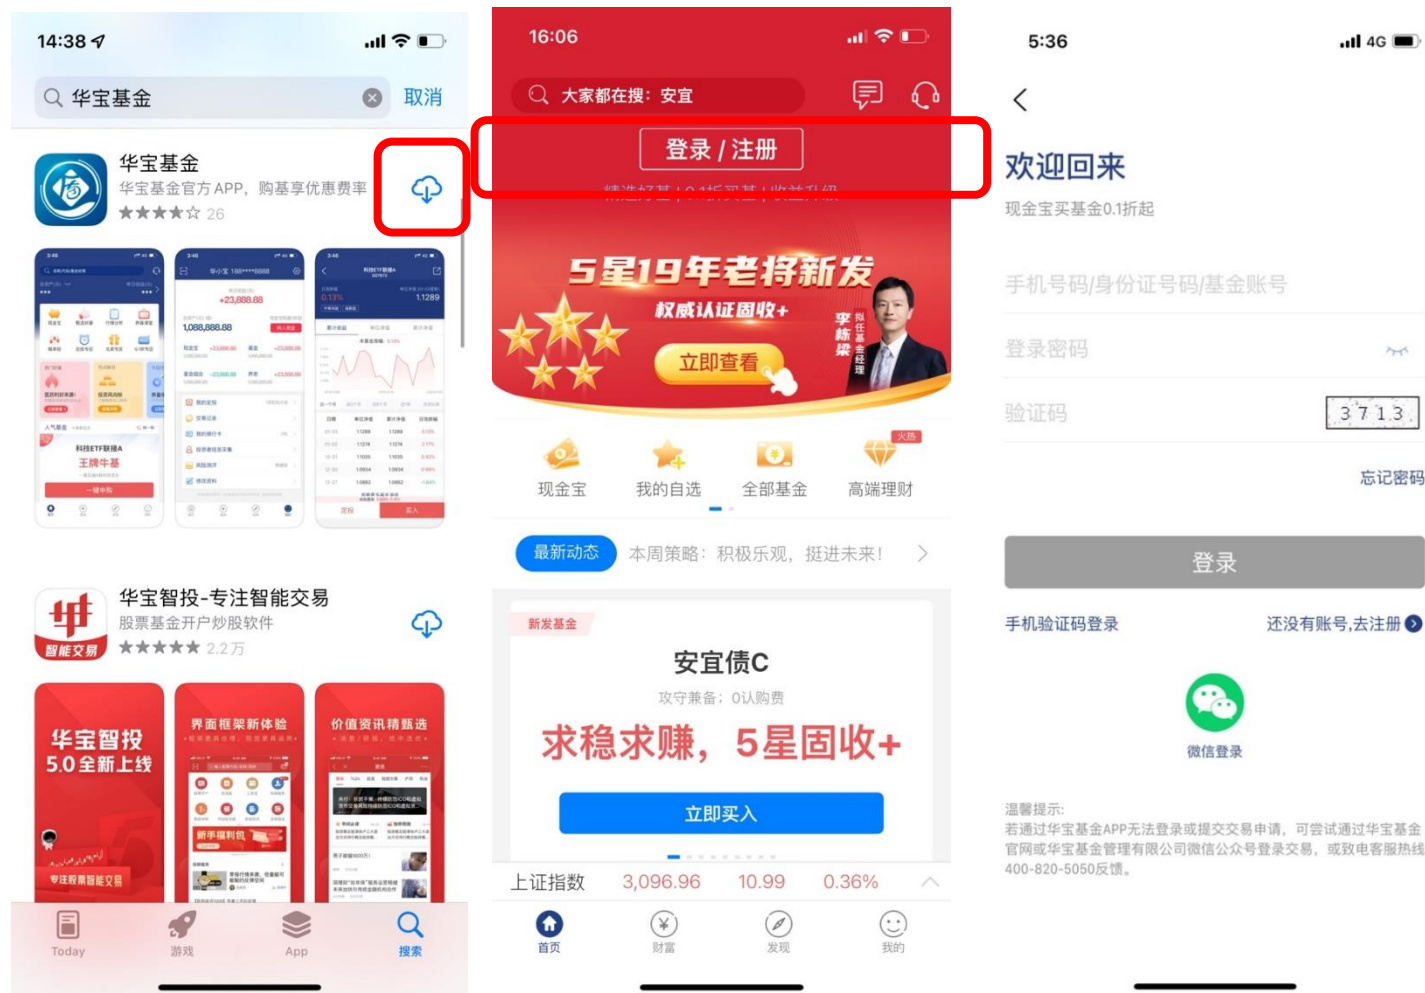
14:38

华宝基金 取消

华宝基金
华宝基金官方APP，购基享优惠费率
★★★★☆ 26

+23,888.88
1,088,888.88
1.1289
科技ETF联接A
王牌牛基

华宝智投-专注智能交易
股票基金开户炒股软件
★★★★★ 2.2万

华宝智投 5.0全新上线
界面框架新体验
价值资讯精甄选
新手福利包
专注股票智能交易

Today 游戏 App 搜索

16:06

大家都在搜：安宜

登录 / 注册

5星19年老将新发
权威认证固收+
立即查看
李栋梁 拟任基金经理

现金宝 我的自选 全部基金 高端理财 火热

最新动态 本周策略：积极乐观，挺进未来！

新发基金
安宜债C
攻守兼备：0认购费
求稳求赚，5星固收+
立即买入

上证指数 3,096.96 10.99 0.36%

首页 财富 发现 我的

5:36 4G

欢迎回来
现金宝买基金0.1折起

手机号码/身份证号码/基金账号
登录密码
验证码 3713
忘记密码

登录

手机验证码登录 还没有账号,去注册

微信登录

温馨提示：
若通过华宝基金APP无法登录或提交交易申请，可尝试通过华宝基金官网或华宝基金管理有限公司微信公众号登录交易，或致电客服热线400-820-5050反馈。